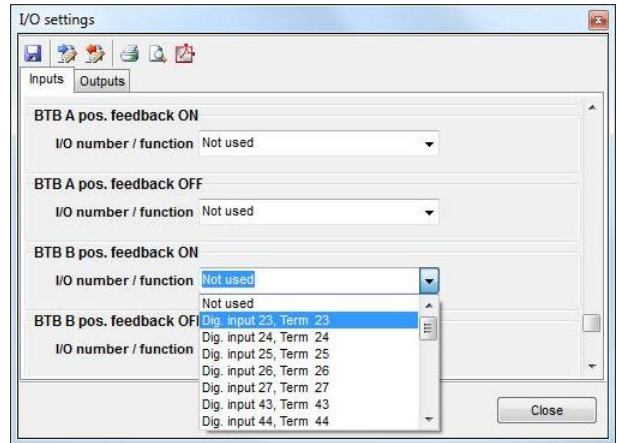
I/O settings

Inputs Outputs

BTB A pos. feedback ON

I/O number / function Not used

BTB A pos. feedback OFF

I/O number / function Not used

BTB B pos. feedback ON

I/O number / function Not used

BTB B pos. feedback OF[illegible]

I/O number / function

Not used
Dig. input 23, Term 23
Dig. input 24, Term 24
Dig. input 25, Term 25
Dig. input 26, Term 26
Dig. input 27, Term 27
Dig. input 43, Term 43
Dig. input 44, Term 44

Close